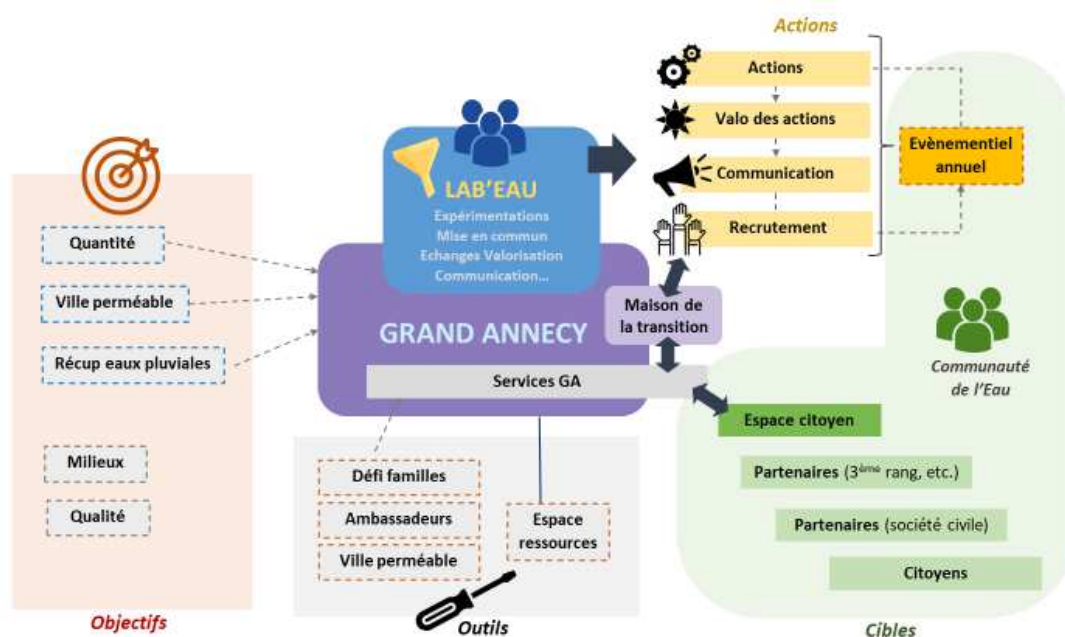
Actions

Actions

Valo des actions

Communication

Recrutement

Evènementiel annuel

LAB'EAU

Expérimentations
Mise en commun
Echanges Valorisation
Communication...

Quantité

Ville perméable

Récup eaux pluviales

Milieux

Qualité

GRAND ANNECY

Services GA

Maison de la transition

Communauté de l'Eau

Espace citoyen

Partenaires ($3^{ème}$ rang, etc.)

Partenaires (société civile)

Citoyens

Défi familles

Ambassadeurs

Ville perméable

Espace ressources

Objectifs

Outils

Cibles